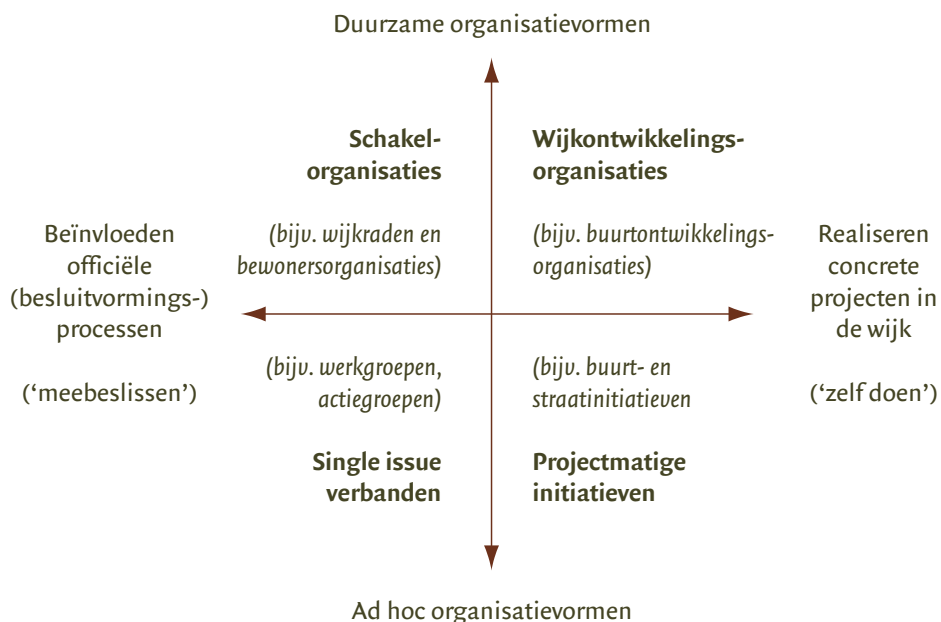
Duurzame organisatievormen

**Schakel-organisaties**

(bijv. wijkraden en bewonersorganisaties)

**Wijkontwikkelings-organisaties**

(bijv. buurtontwikkelings-organisaties)

Beïnvloeden officiële (besluitvormings-) processen

('meebeslissen')

Realiseren concrete projecten in de wijk

('zelf doen')

(bijv. werkgroepen, actiegroepen)

**Single issue verbanden**

(bijv. buurt- en straatinitiatieven

**Projectmatige initiatieven**

Ad hoc organisatievormen